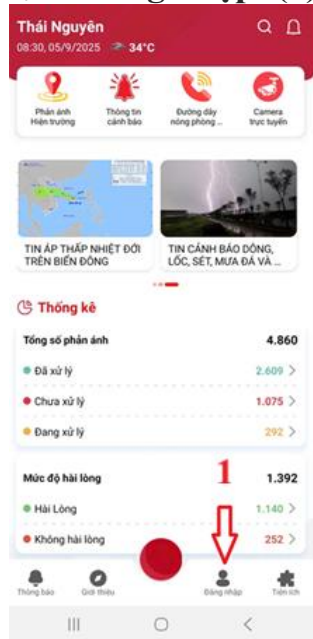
Thái Nguyên
08:30, 05/9/2025 34°C

Phản ánh Hiện trường
Thông tin cảnh báo
Đường dây nóng phòng ...
Camera trực tuyến

TIN ÁP THẤP NHIỆT ĐỚI TRÊN BIỂN ĐÔNG
TIN CẢNH BÁO DÔNG, LỐC, SÉT, MƯA ĐÁ VÀ ...

Thống kê

Tổng số phản ánh 4.860
Đã xử lý 2.609 >
Chưa xử lý 1.075 >
Đang xử lý 292 >

Mức độ hài lòng 1.392
Hài Lòng 1.140 >
Không hài lòng 252 >

1

Thông báo
Giới thiệu
Đăng nhập
Tiện ích